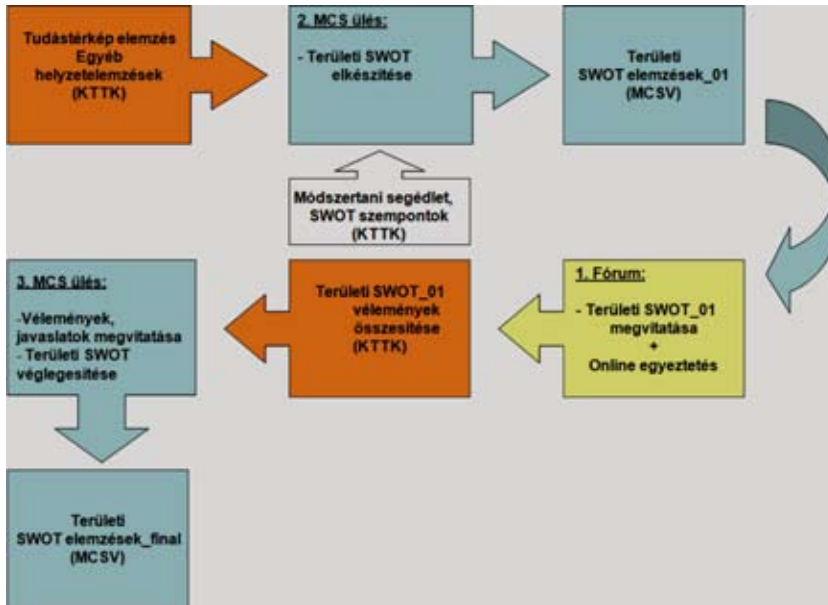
Tudástérkép elemzés
Egyéb helyzetelemzések
(KTTK)

2. MCS ülés:

- Területi SWOT elkészítése

Területi SWOT elemzések_01
(MCSV)

Módszertani segédlet, SWOT szempontok
(KTTK)

3. MCS ülés:

-Vélemények, javaslatok megvitatása
- Területi SWOT véglegesítése

Területi SWOT_01 vélemények összesítése
(KTTK)

1. Fórum:

- Területi SWOT_01 megvitatása
+
Online egyeztetés

Területi SWOT elemzések_final
(MCSV)